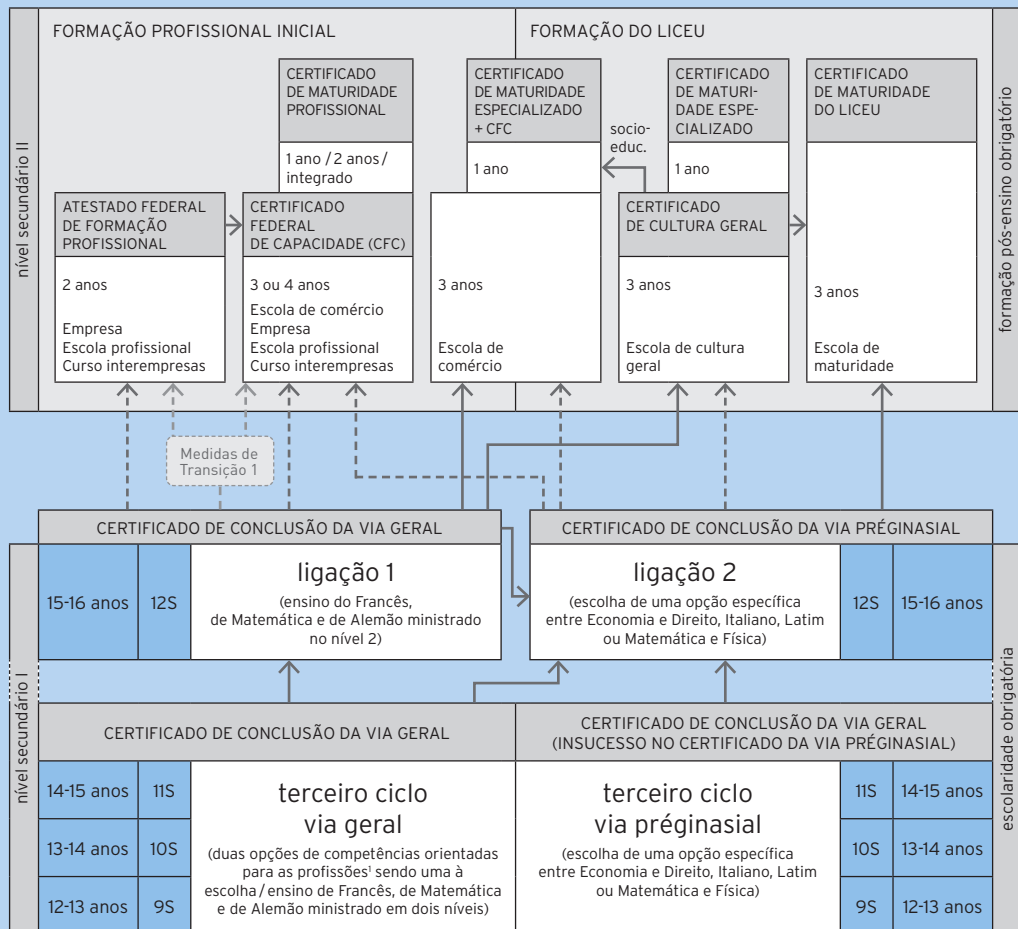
FORMAÇÃO PROFISSIONAL INICIAL

FORMAÇÃO DO LICEU

nível secundário II

formação pós-ensino obrigatório

CERTIFICADO DE MATURIDADE PROFISSIONAL

1 ano / 2 anos / integrado

CERTIFICADO DE MATURIDADE ESPECIALIZADO + CFC

1 ano

socio-educ.

CERTIFICADO DE MATURIDADE ESPECIALIZADO

1 ano

CERTIFICADO DE MATURIDADE DO LICEU

ATESTADO FEDERAL DE FORMAÇÃO PROFISSIONAL

2 anos

Empresa
Escola profissional
Curso interempresas

CERTIFICADO FEDERAL DE CAPACIDADE (CFC)

3 ou 4 anos

Escola de comércio
Empresa
Escola profissional
Curso interempresas

3 anos

Escola de comércio

CERTIFICADO DE CULTURA GERAL

3 anos

Escola de cultura geral

3 anos

Escola de maturidade

Medidas de Transição 1

CERTIFICADO DE CONCLUSÃO DA VIA GERAL

CERTIFICADO DE CONCLUSÃO DA VIA PRÉGINASIAL

15-16 anos | 12S

ligação 1

(ensino do Francês, de Matemática e de Alemão ministrado no nível 2)

ligação 2

(escolha de uma opção específica entre Economia e Direito, Italiano, Latim ou Matemática e Física)

12S | 15-16 anos

nível secundário I

escolaridade obrigatória

CERTIFICADO DE CONCLUSÃO DA VIA GERAL

CERTIFICADO DE CONCLUSÃO DA VIA GERAL (INSUCESSO NO CERTIFICADO DA VIA PRÉGINASIAL)

14-15 anos | 11S

13-14 anos | 10S

12-13 anos | 9S

terceiro ciclo via geral

(duas opções de competências orientadas para as profissões¹ sendo uma à escolha / ensino de Francês, de Matemática e de Alemão ministrado em dois níveis)

terceiro ciclo via préginasial

(escolha de uma opção específica entre Economia e Direito, Italiano, Latim ou Matemática e Física)

11S | 14-15 anos

10S | 13-14 anos

9S | 12-13 anos